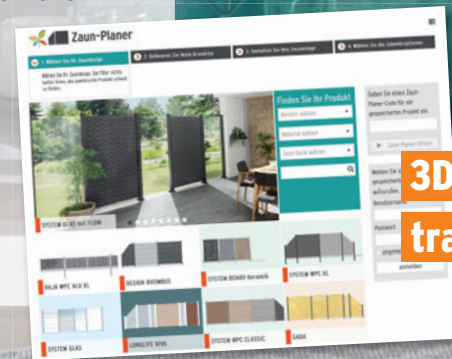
Zaun-Planer

1. Wählen Sie Ihr Zaunkonzept
2. Entwerfen Sie Ihren Grundriss
3. Gestalten Sie Ihre Zaunanlage
4. Wählen Sie Ihre Zaunkomponenten

Wählen Sie Ihr Zaunkonzept. Die Filter rechts helfen Ihnen, das gewünschte Produkt schnell zu finden.

Finden Sie Ihr Produkt

Bereich wählen

Material wählen

Zaunfarbe wählen

Geben Sie einen Zaun-Planer-Code für ein gespeichertes Projekt ein:

Zaun-Planer öffnen

Melden Sie sich an
gespeicherte
aufzurufen
Benutzername
Passwort
angemeldet
anmelden

3D

tra

SYSTEM GLAS mit FLOW

RAJA WPC ALU XL

DESIGN RHOMBUS

SYSTEM BOARD Keramik

SYSTEM WPC XL

SYSTEM GLAS

LONGLIFE RIVA

SYSTEM WPC CLASSIC

SADA